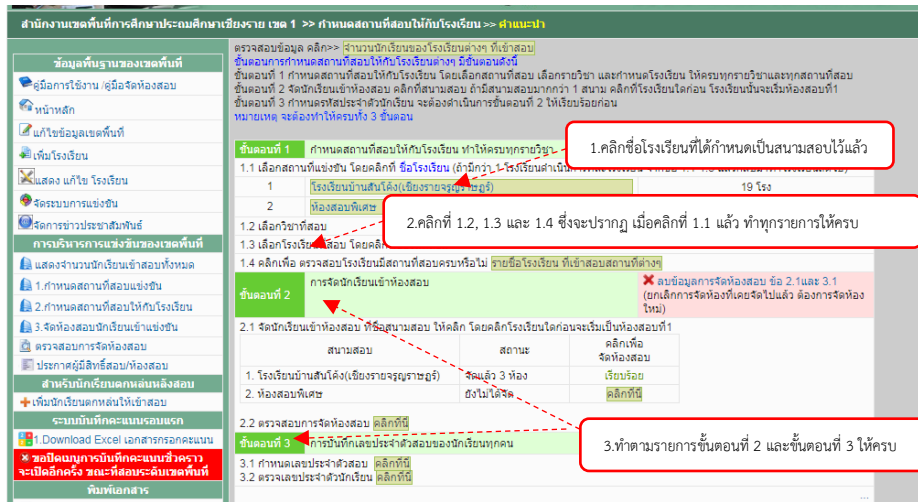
สำนักงานเขตพื้นที่การศึกษาประถมศึกษาเชียงราย เขต 1 >> กำหนดสถานที่สอบให้กับโรงเรียน >> คำแนะนำ

ข้อมูลพื้นฐานของเขตพื้นที่

คู่มือการใช้งาน /คู่มือจัดห้องสอบ

หน้าหลัก

แก้ไขข้อมูลเขตพื้นที่

เพิ่มโรงเรียน

แสดง แก้ไข โรงเรียน

จัดระบบการแข่งขัน

จัดการข่าวประชาสัมพันธ์

การบริหารการแข่งขันของเขตพื้นที่

แสดงจำนวนนักเรียนเข้าสอบทั้งหมด

1.กำหนดสถานที่สอบแข่งขัน

2.กำหนดสถานที่สอบให้กับโรงเรียน

3.จัดห้องสอบนักเรียนเข้าแข่งขัน

ตรวจสอบการจัดห้องสอบ

ประกาศผู้มีสิทธิ์สอบ/ห้องสอบ

สำหรับนักเรียนตกหล่นหลังสอบ

เพิ่มนักเรียนตกหล่นให้เข้าสอบ

ระบบบันทึกคะแนนรอบแรก

1.Download Excel เอกสารกรอกคะแนน

ขอปิดเมนูการบันทึกคะแนนชั่วคราว จะเปิดอีกครั้ง ขณะที่สอบระดับเขตพื้นที่

พิมพ์เอกสาร

ตรวจสอบข้อมูล คลิก>> จำนวนนักเรียนของโรงเรียนต่างๆ ที่เข้าสอบ
ขั้นตอนการกำหนดสถานที่สอบให้กับโรงเรียนต่างๆ มีขั้นตอนดังนี้
ขั้นตอนที่ 1 กำหนดสถานที่สอบให้กับโรงเรียน โดยเลือกสถานที่สอบ เลือกรายวิชา และกำหนดโรงเรียน ให้ครบทุกรายวิชาและทุกสถานที่สอบ
ขั้นตอนที่ 2 จัดนักเรียนเข้าห้องสอบ คลิกที่สนามสอบ ถ้ามีสนามสอบมากกว่า 1 สนาม คลิกที่โรงเรียนใดก่อน โรงเรียนนั้นจะเริ่มห้องสอบที่1
ขั้นตอนที่ 3 กำหนดรหัสประจำตัวนักเรียน จะต้องดำเนินการขั้นตอนที่ 2 ให้เรียบร้อยก่อน
หมายเหตุ จะต้องทำให้ครบทั้ง 3 ขั้นตอน

ขั้นตอนที่ 1 กำหนดสถานที่สอบให้กับโรงเรียน ทำให้ครบทุกรายวิชา

1.1 เลือกสถานที่แข่งขัน โดยคลิกที่ ชื่อโรงเรียน (ถ้ามีกว่า 1 โรงเรียนสำเนิน

| | | |
|---|---|---|
| 1 | โรงเรียนบ้านสันโค้ง(เชียงรายจูญราษฎร์) | 19 โรง |
| 2 | ห้องสอบพิเศษ | |

1.2 เลือกวิชาที่สอบ

1.3 เลือกโรงเรียน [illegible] โดยคลิก

1.4 คลิกเพื่อ ตรวจสอบโรงเรียนมีสถานที่สอบครบหรือไม่ รายชื่อโรงเรียน ที่เข้าสอบสถานที่ต่างๆ

ขั้นตอนที่ 2 การจัดนักเรียนเข้าห้องสอบ

ลบข้อมูลการจัดห้องสอบ ข้อ 2.1และ 3.1 (ยกเลิกการจัดห้องที่เคยจัดไปแล้ว ต้องการจัดห้องใหม่)

2.1 จัดนักเรียนเข้าห้องสอบ ที่มีสนามสอบ ให้คลิก โดยคลิกโรงเรียนใดก่อนจะเริ่มเป็นห้องสอบที่1

| สนามสอบ | สถานะ | คลิกเพื่อ จัดห้องสอบ |
|---|---|---|
| 1. โรงเรียนบ้านสันโค้ง(เชียงรายจูญราษฎร์) | จัดแล้ว 3 ห้อง | เรียบร้อย |
| 2. ห้องสอบพิเศษ | ยังไม่ได้จัด | คลิกที่นี่ |

2.2 ตรวจสอบการจัดห้องสอบ คลิกที่นี่

ขั้นตอนที่ 3 การบันทึกเลขประจำตัวสอบของนักเรียนทุกคน

3.1 กำหนดเลขประจำตัวสอบ คลิกที่นี่
3.2 ตรวจเลขประจำตัวนักเรียน คลิกที่นี่

1.คลิกชื่อโรงเรียนที่ได้กำหนดเป็นสนามสอบไว้แล้ว

2.คลิกที่ 1.2, 1.3 และ 1.4 ซึ่งจะปรากฏ เมื่อคลิกที่ 1.1 แล้ว ทำทุกรายการให้ครบ

3.ทำตามรายการขั้นตอนที่ 2 และขั้นตอนที่ 3 ให้ครบ